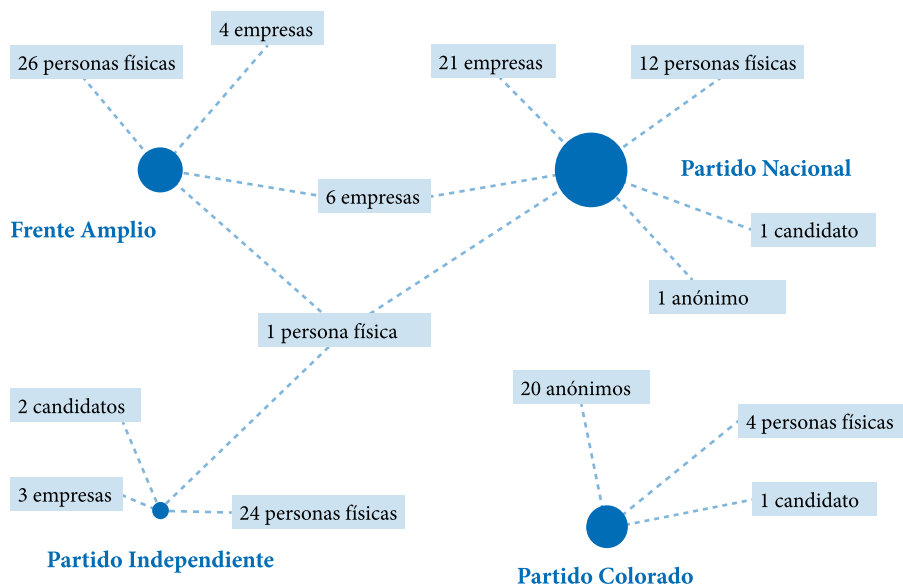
4 empresas

26 personas físicas

21 empresas

12 personas físicas

Partido Nacional

Frente Amplio

6 empresas

1 candidato

1 anónimo

1 persona física

2 candidatos

20 anónimos

4 personas físicas

3 empresas

1 candidato

24 personas físicas

Partido Independiente

Partido Colorado